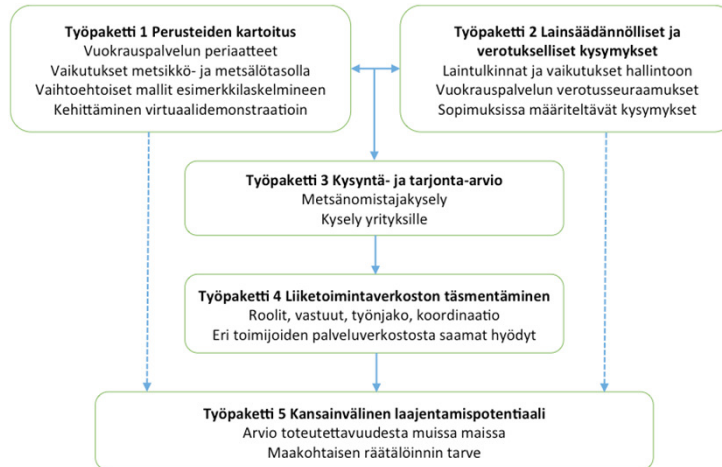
Työpaketti 1 Perusteiden kartoitus
Vuokrauspalvelun periaatteet
Vaikutukset metsikkö- ja metsälötasolla
Vaihtoehtoiset mallit esimerkkilaskelmineen
Kehittäminen virtuaalidemonstraatioin

Työpaketti 2 Lainsäädännölliset ja verotukselliset kysymykset
Laintulkinnat ja vaikutukset hallintoon
Vuokrauspalvelun verotusseuraamukset
Sopimuksissa määriteltävät kysymykset

Työpaketti 3 Kysyntä- ja tarjonta-arvio
Metsänomistajakysely
Kysely yrityksille

Työpaketti 4 Liiketoimintaverkoston täsmentäminen
Roolit, vastuut, työnjako, koordinaatio
Eri toimijoiden palveluverkostosta saamat hyödyt

Työpaketti 5 Kansainvälinen laajentamispotentiaali
Arvio toteutettavuudesta muissa maissa
Maakohtaisen räätälöinnin tarve